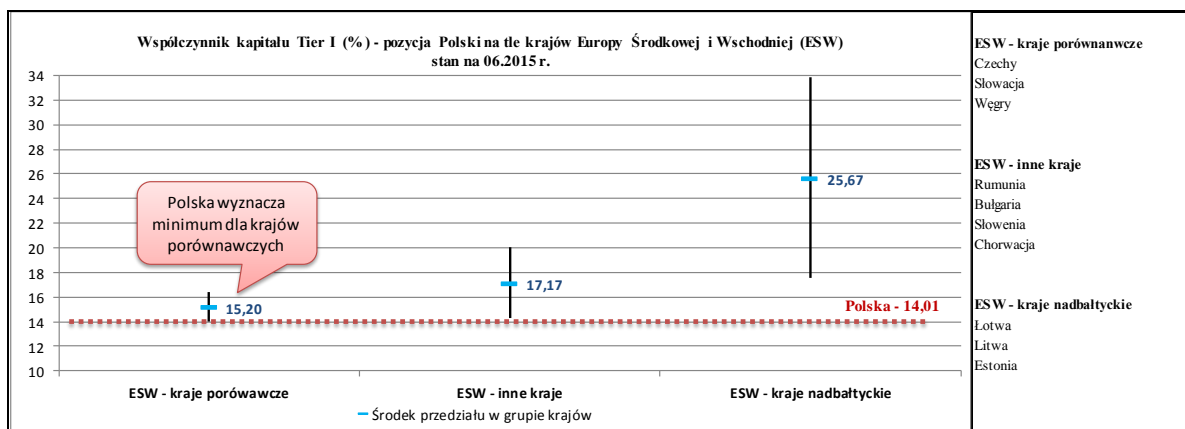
Współczynnik kapitału Tier I (%) - pozycja Polski na tle krajów Europy Środkowej i Wschodniej (ESW)
stan na 06.2015 r.

34
32
30
28
26
24
22
20
18
16
14
12
10

Polska wyznacza minimum dla krajów porównawczych

15,20
17,17
25,67
Polska - 14,01

ESW - kraje porówawcze
ESW - inne kraje
ESW - kraje nadbałtyckie

Środek przedziału w grupie krajów

ESW - kraje porównanwcze
Czechy
Słowacja
Węgry

ESW - inne kraje
Rumunia
Bułgaria
Słowenia
Chorwacja

ESW - kraje nadbałtyckie
Łotwa
Litwa
Estonia